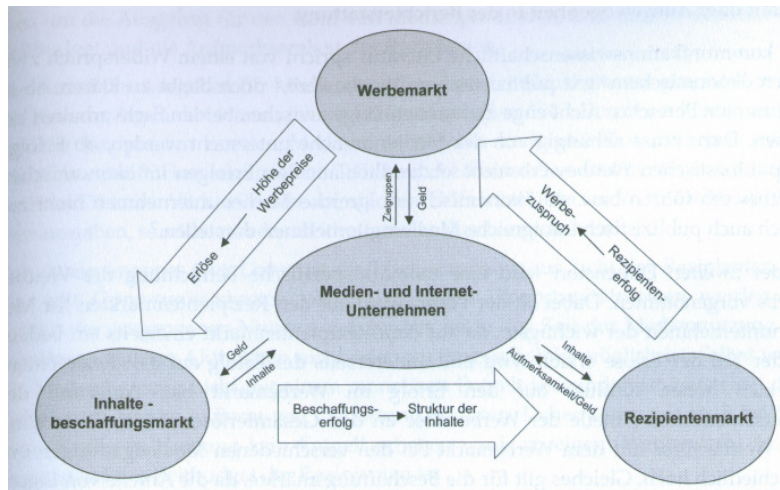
Werbemarkt

Höhe der Werbepreise

Erlöse

Zielgruppen

Geld

Werbezuspruch

Rezipientenerfolg

Medien- und Internet-Unternehmen

Geld

Inhalte

Inhalte

Aufmerksamkeit/Geld

Inhalte - beschaffungsmarkt

Beschaffungserfolg

Struktur der Inhalte

Rezipientenmarkt